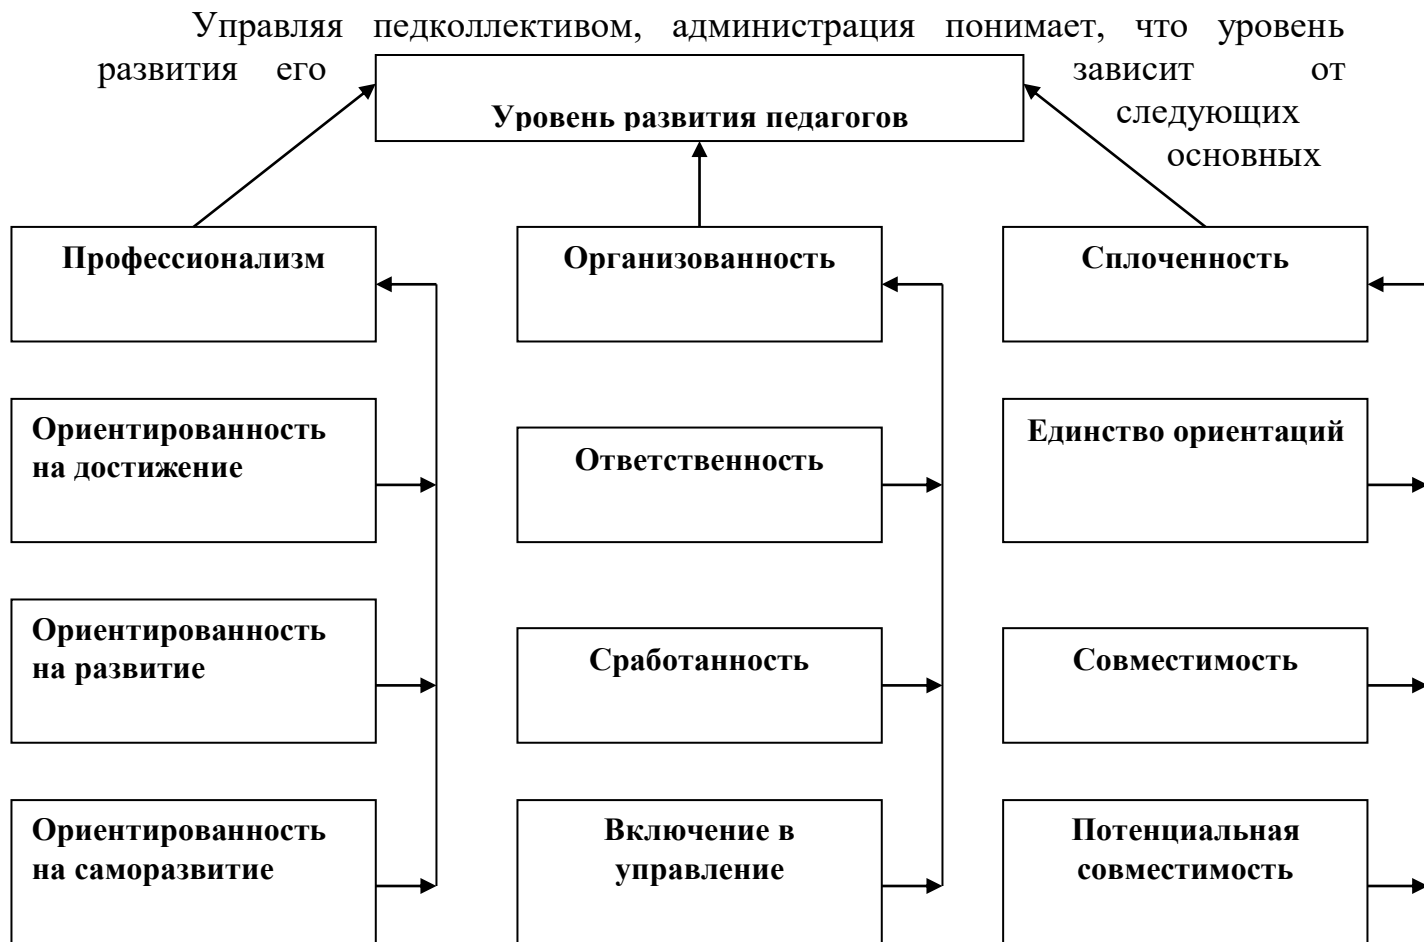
Управляя педколлективом, администрация понимает, что уровень развития его зависит от следующих основных

Уровень развития педагогов

Профессионализм

Организованность

Сплоченность

Ориентированность на достижение

Ответственность

Единство ориентаций

Ориентированность на развитие

Сработанность

Совместимость

Ориентированность на саморазвитие

Включение в управление

Потенциальная совместимость